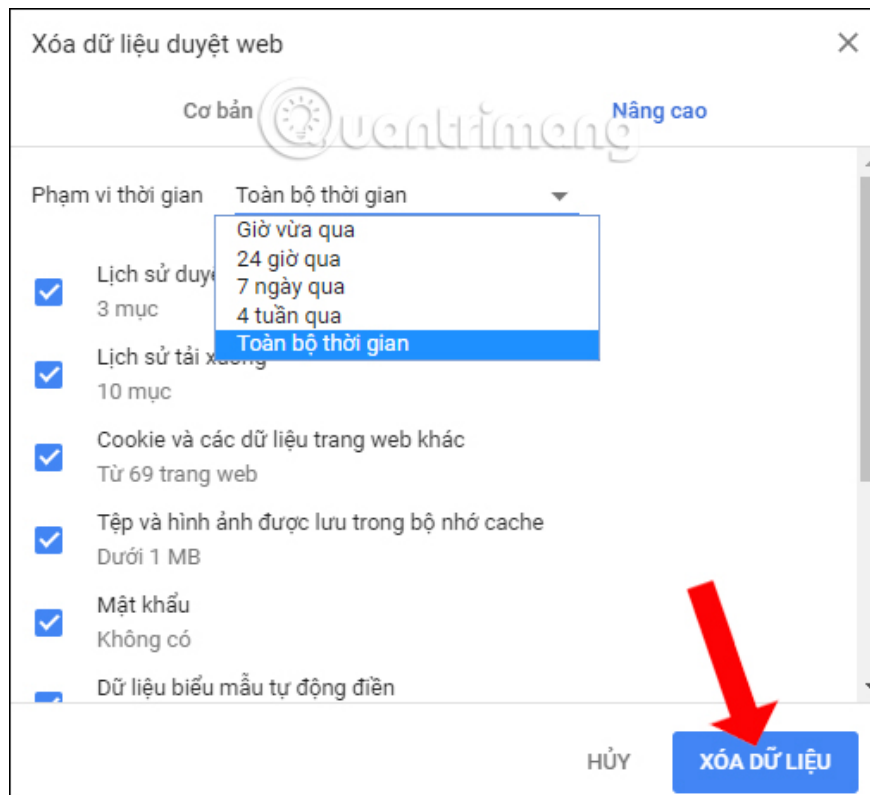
Xóa dữ liệu duyệt web

Cơ bản

Quantrimang

Nâng cao

Phạm vi thời gian Toàn bộ thời gian

Giờ vừa qua
24 giờ qua
7 ngày qua
4 tuần qua
Toàn bộ thời gian

Lịch sử duyệt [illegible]
3 mục

Lịch sử tải xuống
10 mục

Cookie và các dữ liệu trang web khác
Từ 69 trang web

Tệp và hình ảnh được lưu trong bộ nhớ cache
Dưới 1 MB

Mật khẩu
Không có

Dữ liệu biểu mẫu tự động điền

HỦY

XÓA DỮ LIỆU